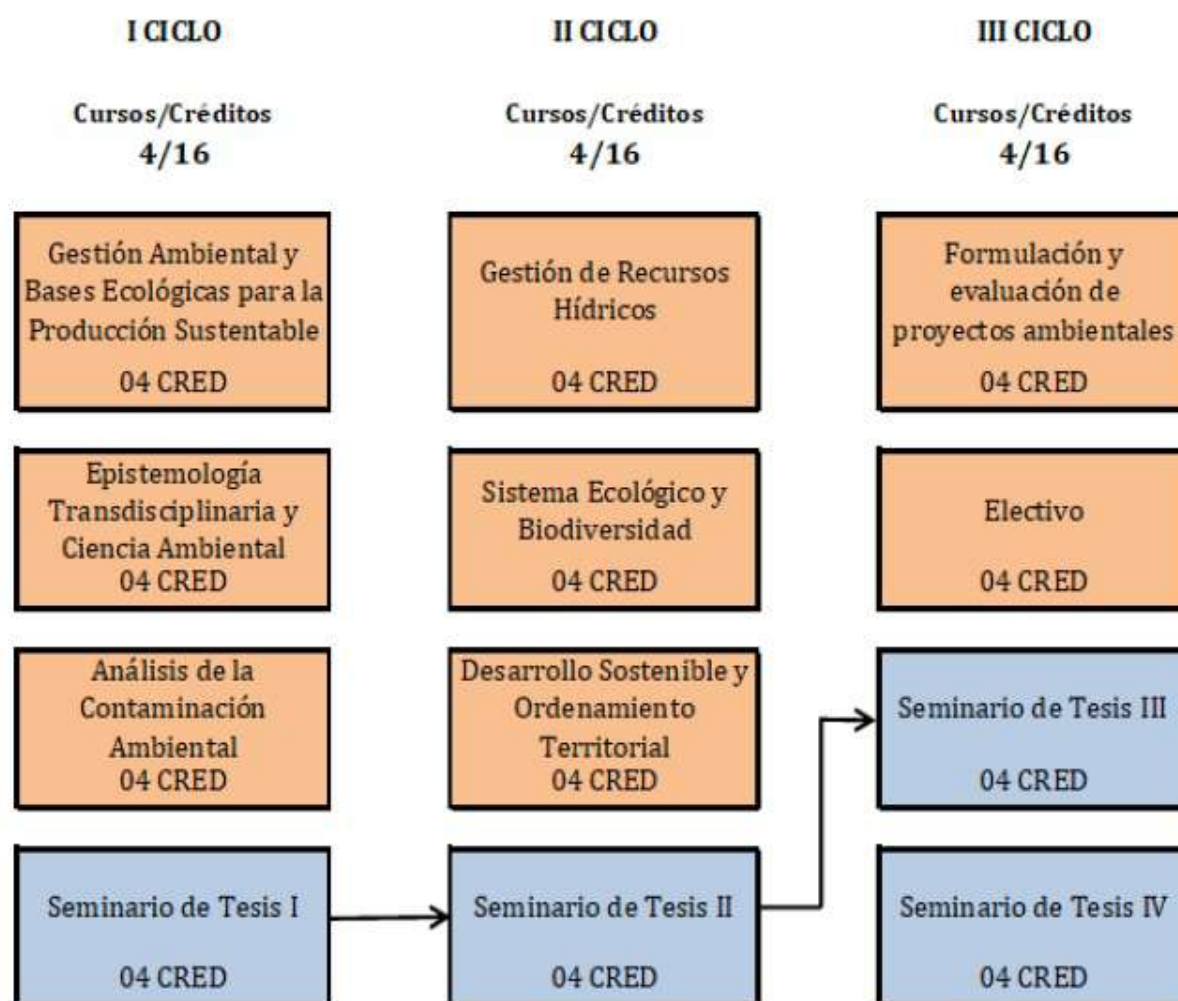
I CICLO

Cursos/Créditos
4/16

Gestión Ambiental y Bases Ecológicas para la Producción Sustentable
04 CRED

Epistemología Transdisciplinaria y Ciencia Ambiental
04 CRED

Análisis de la Contaminación Ambiental
04 CRED

Seminario de Tesis I
04 CRED

II CICLO

Cursos/Créditos
4/16

Gestión de Recursos Hídricos
04 CRED

Sistema Ecológico y Biodiversidad
04 CRED

Desarrollo Sostenible y Ordenamiento Territorial
04 CRED

Seminario de Tesis II
04 CRED

III CICLO

Cursos/Créditos
4/16

Formulación y evaluación de proyectos ambientales
04 CRED

Electivo
04 CRED

Seminario de Tesis III
04 CRED

Seminario de Tesis IV
04 CRED